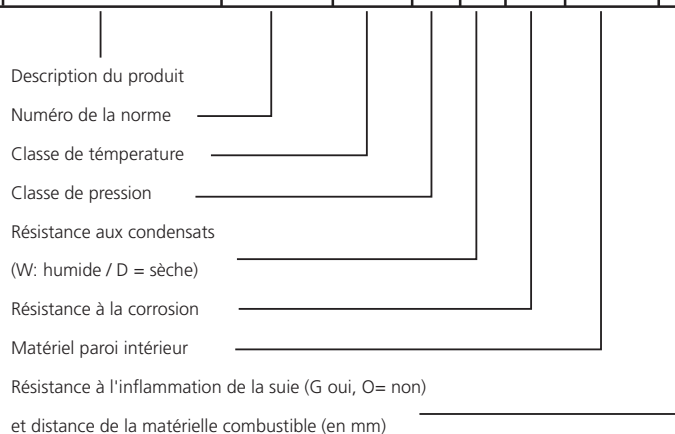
Description du produit

Numéro de la norme

Classe de température

Classe de pression

Résistance aux condensats

(W: humide / D = sèche)

Résistance à la corrosion

Matériel paroi intérieur

Résistance à l'inflammation de la suie (G oui, O= non)

et distance de la matérielle combustible (en mm)